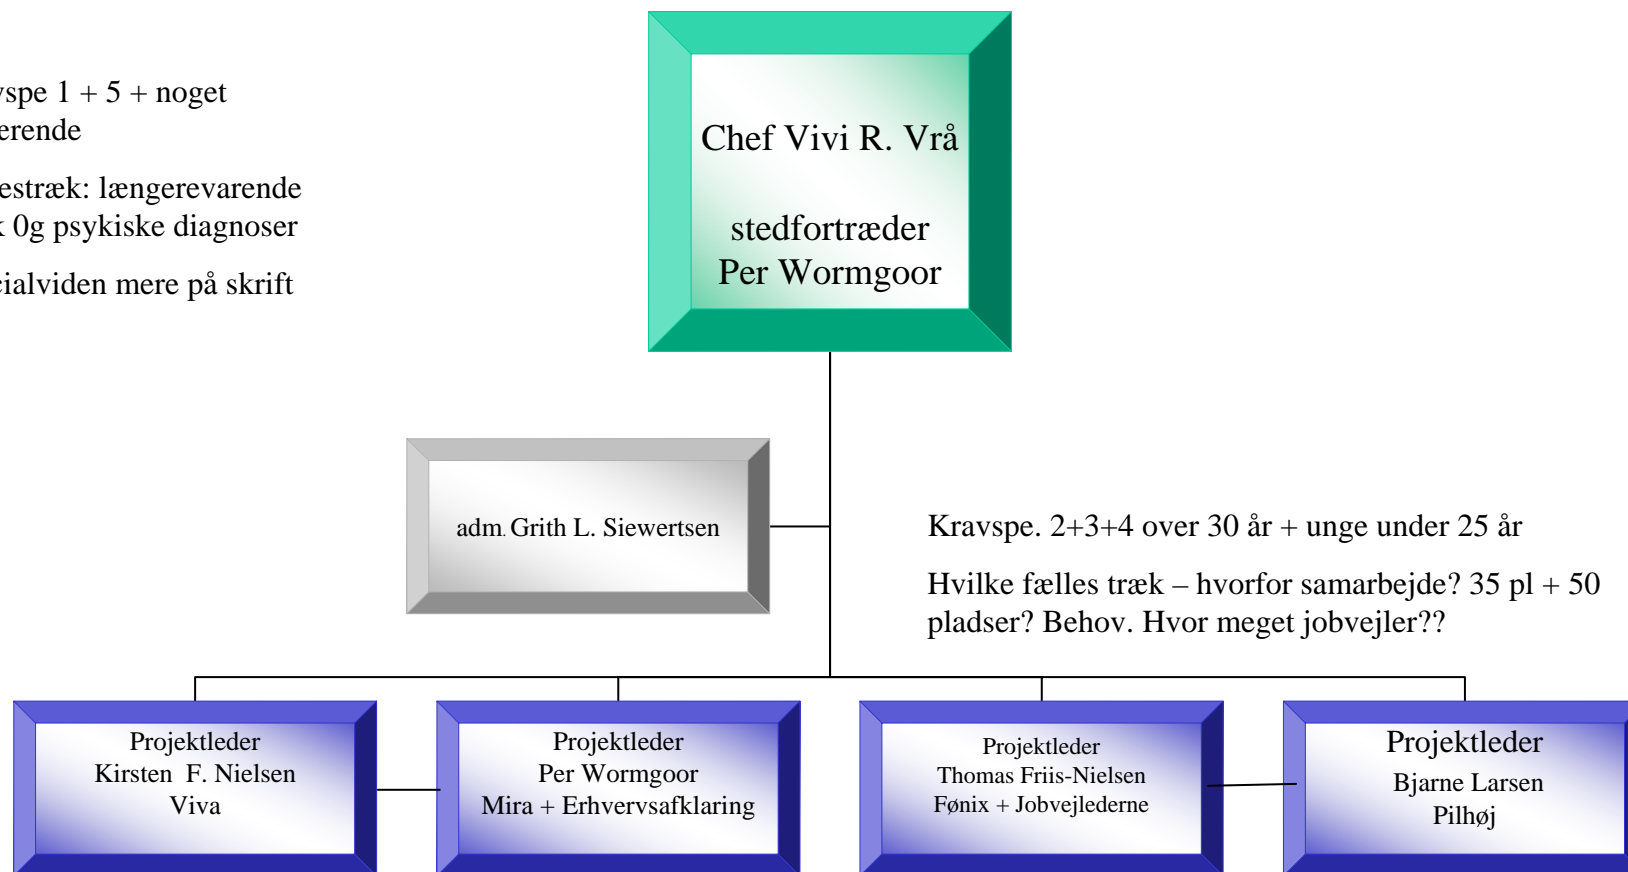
vspe 1 + 5 + noget erende

estræk: længerevarende k 0g psykiske diagnoser

eialviden mere på skrift

Chef Vivi R. Vrå

stedfortræder Per Wormgoor

adm. Grith L. Siewertsen

Kravspe. 2+3+4 over 30 år + unge under 25 år

Hvilke fælles træk – hvorfor samarbejde? 35 pl + 50 pladser? Behov. Hvor meget jobvejler??

Projektleder
Kirsten F. Nielsen
Viva

Projektleder
Per Wormgoor
Mira + Erhvervsafklaring

Projektleder
Thomas Friis-Nielsen
Fønix + Jobvejlederne

Projektleder
Bjarne Larsen
Pilhøj